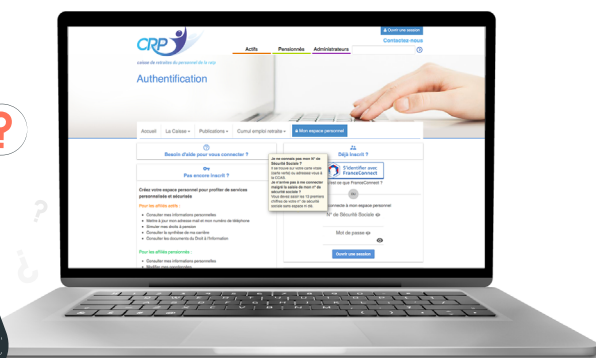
Ouvrir une session
Contactez-nous
CRP
caisse de retraite du personnel de la crpn
Actifs Pensionnés Administrateurs
Authentification
Accueil La Caisse Publications Cumul emploi retraite Mon espace personnel
Besoin d'aide pour vous connecter ?
Pas encore inscrit ?
Créez votre espace personnel pour profiter de services personnalisés et sécurisés
Pour les affiliés actifs :
• Consulter mes informations personnelles
• Mettre à jour mon adresse mail et mon numéro de téléphone
• Simuler mes droits à pension
• Consulter la synthèse de ma carrière
• Consulter les documents du Droit à l'information
Pour les affiliés pensionnés :
• Consulter mes informations personnelles
• Modifier mes coordonnées
Je ne connais pas mon N° de Sécurité Sociale ?
Il se trouve sur votre carte vitale (carte verte) ou adressé pour à la CCAS.
Je n'arrive pas à me connecter malgré la saisie de mon N° de sécurité sociale ?
Vous devez saisir les 13 premiers chiffres de votre n° de sécurité sociale sans espace ni clé.
Déjà inscrit ?
S'identifier avec FranceConnect
Qu'est-ce que FranceConnect ?
ou
connecte à mon espace personnel
N° de Sécurité Sociale
Mot de passe
Ouvrir une session
?
?
¿